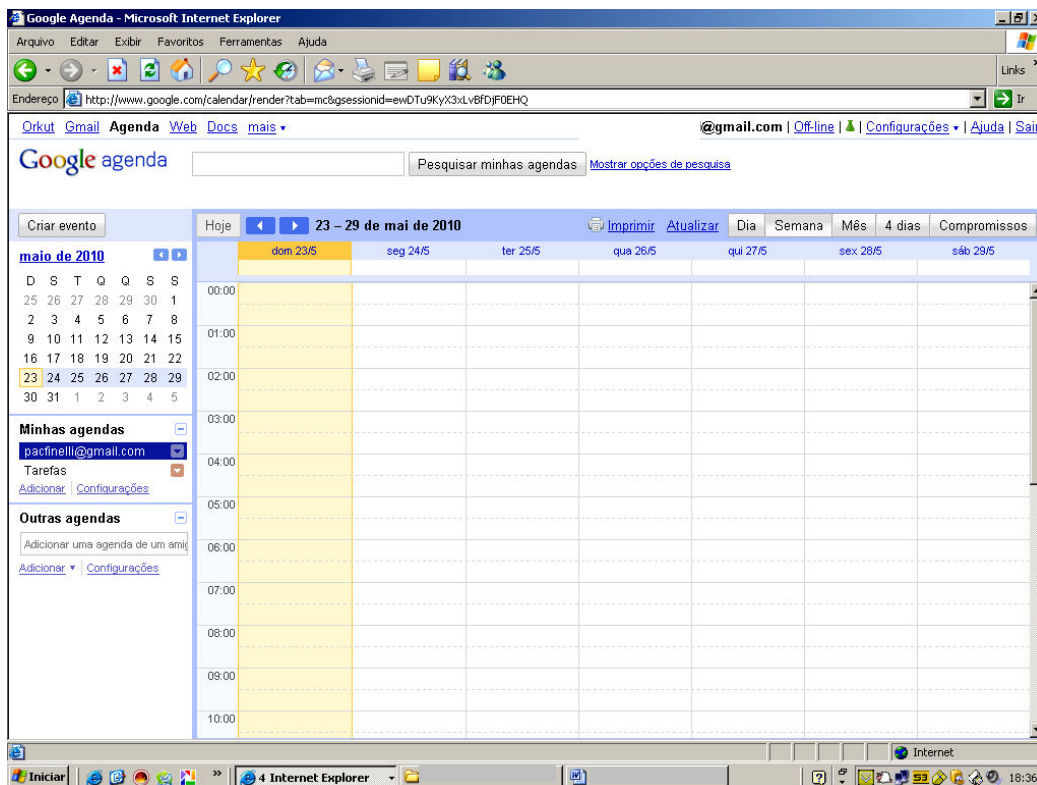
Google Agenda - Microsoft Internet Explorer

Arquivo Editar Exibir Favoritos Ferramentas Ajuda

Links

Endereço http://www.google.com/calendar/render?tab=mc&gsessionid=ewDTu9KyX3xLvBfDjF0EHQ

Ir

Orkut Gmail Agenda Web Docs mais

@gmail.com | Off-line | | Configurações | Ajuda | Sair

Google agenda

Pesquisar minhas agendas Mostrar opções de pesquisa

Criar evento

Hoje 23 – 29 de mai de 2010 Imprimir Atualizar Dia Semana Mês 4 dias Compromissos

maio de 2010

| D | S | T | Q | Q | S | S |
|---|---|---|---|---|---|---|
| 25 | 26 | 27 | 28 | 29 | 30 | 1 |
| 2 | 3 | 4 | 5 | 6 | 7 | 8 |
| 9 | 10 | 11 | 12 | 13 | 14 | 15 |
| 16 | 17 | 18 | 19 | 20 | 21 | 22 |
| 23 | 24 | 25 | 26 | 27 | 28 | 29 |
| 30 | 31 | 1 | 2 | 3 | 4 | 5 |

Minhas agendas
pacfinelli@gmail.com
Tarefas
Adicionar | Configurações

Outras agendas
Adicionar uma agenda de um ami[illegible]
Adicionar | Configurações

| | dom 23/5 | seg 24/5 | ter 25/5 | qua 26/5 | qui 27/5 | sex 28/5 | sáb 29/5 |
|---|---|---|---|---|---|---|---|
| 00:00 | | | | | | | |
| 01:00 | | | | | | | |
| 02:00 | | | | | | | |
| 03:00 | | | | | | | |
| 04:00 | | | | | | | |
| 05:00 | | | | | | | |
| 06:00 | | | | | | | |
| 07:00 | | | | | | | |
| 08:00 | | | | | | | |
| 09:00 | | | | | | | |
| 10:00 | | | | | | | |

Internet

Iniciar 4 Internet Explorer 18:36